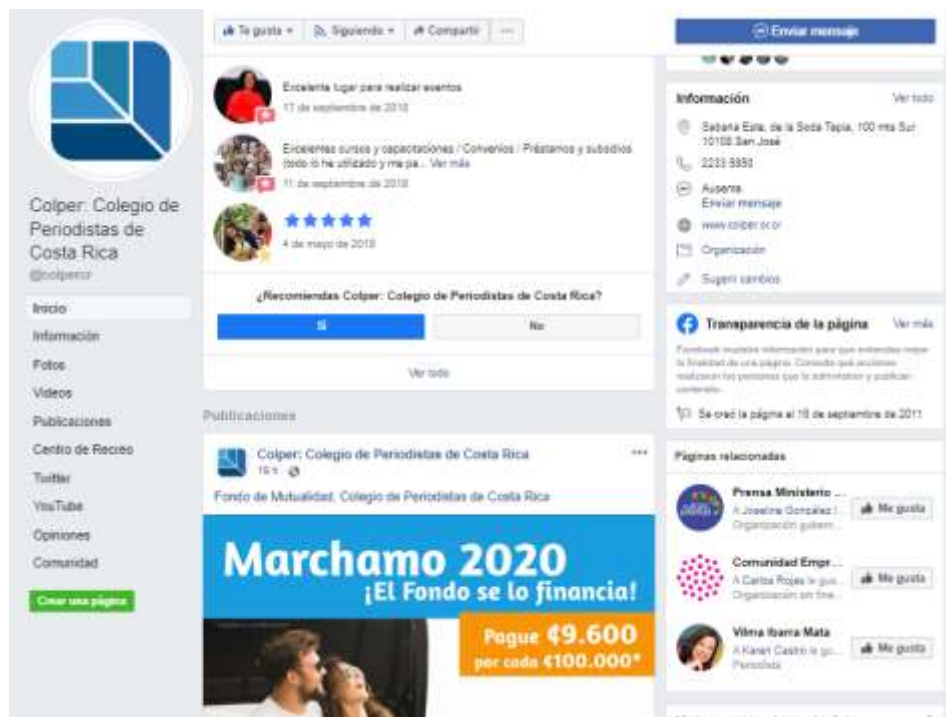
Colper: Colegio de Periodistas de Costa Rica
@colpercr

Inicio
Información
Fotos
Videos
Publicaciones
Centro de Recreo
Twitter
YouTube
Opiniones
Comunidad

Crear una página

Te gusta ▾ | Siguiendo ▾ | Compartir | ···

Excelente lugar para realizar eventos
17 de septiembre de 2018

Excelentes cursos y capacitaciones / Convenios / Préstamos y subsidios (todo lo he utilizado y me pa... Ver más
11 de septiembre de 2018

★★★★★
4 de mayo de 2018

¿Recomiendas Colper: Colegio de Periodistas de Costa Rica?
Sí | No

Ver todo

Publicaciones

Colper: Colegio de Periodistas de Costa Rica
19 h · 
Fondo de Mutualidad, Colegio de Periodistas de Costa Rica

Marchamo 2020
¡El Fondo se lo financia!
Pague ¢9.600
por cada ¢100.000*

Enviar mensaje

Información Ver todo
Sabana Este, de la Soda Tapia, 100 mts Sur 10108 San José
2233 5850
Ausente
Enviar mensaje
www.colper.or.cr
Organización
Sugerir cambios

Transparencia de la página Ver más
Facebook muestra información para que entiendas mejor la finalidad de una página. Consulta qué acciones realizan las personas que la administran y publican contenido.
Se creó la página el 16 de septiembre de 2011

Páginas relacionadas
Prensa Ministerio ...
A Joseline González l...
Organización gubern...
Me gusta
Comunidad Empr...
A Carlos Rojas le gu...
Organización sin fine...
Me gusta
Vilma Ibarra Mata
A Karen Castro le gu...
Periodista
Me gusta